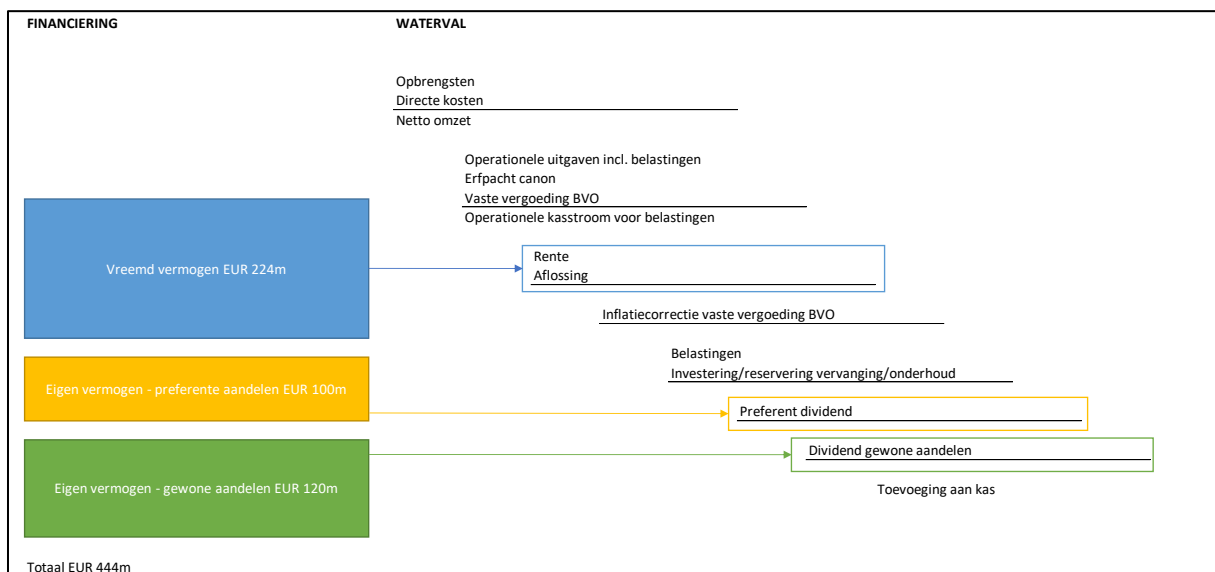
FINANCIERING

WATERVAL

Opbrengsten
Directe kosten
Netto omzet

Operationele uitgaven incl. belastingen
Erfpacht canon
Vaste vergoeding BVO
Operationele kasstroom voor belastingen

Vreemd vermogen EUR 224m

Rente
Aflossing

Inflatiecorrectie vaste vergoeding BVO

Belastingen
Investering/reservering vervanging/onderhoud

Eigen vermogen - preferente aandelen EUR 100m

Preferent dividend

Eigen vermogen - gewone aandelen EUR 120m

Dividend gewone aandelen

Toevoeging aan kas

Totaal EUR 444m